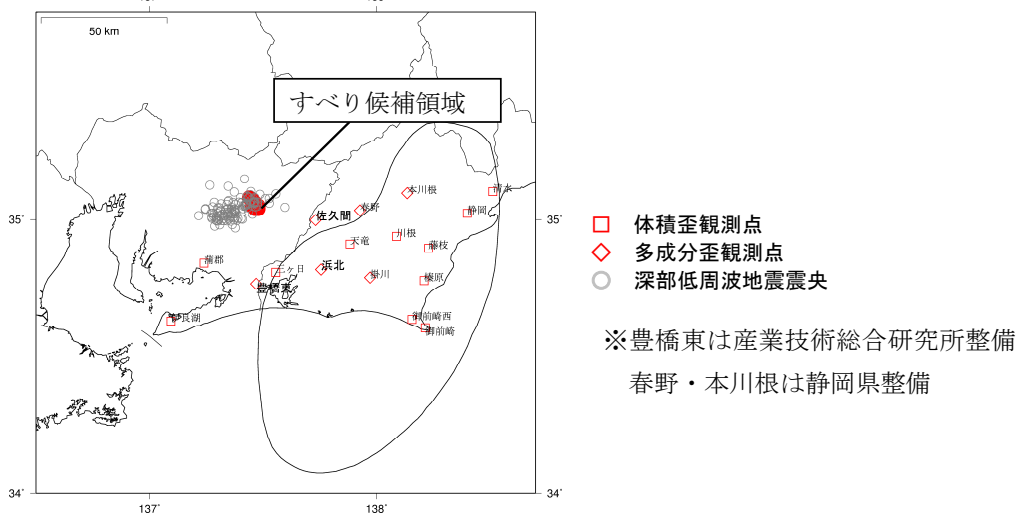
50 km

すべり候補領域

佐久間
春野
本川根
清水
静岡
天竜
川根
藤枝
蒲郡
浜北
掛川
榛原
豊橋東
三ヶ日
渥美湖
御前崎西
御前崎

35°
35°
34°
34°
137°
138°

□ 体積歪観測点
◇ 多成分歪観測点
○ 深部低周波地震震央

※豊橋東は産業技術総合研究所整備
春野・本川根は静岡県整備